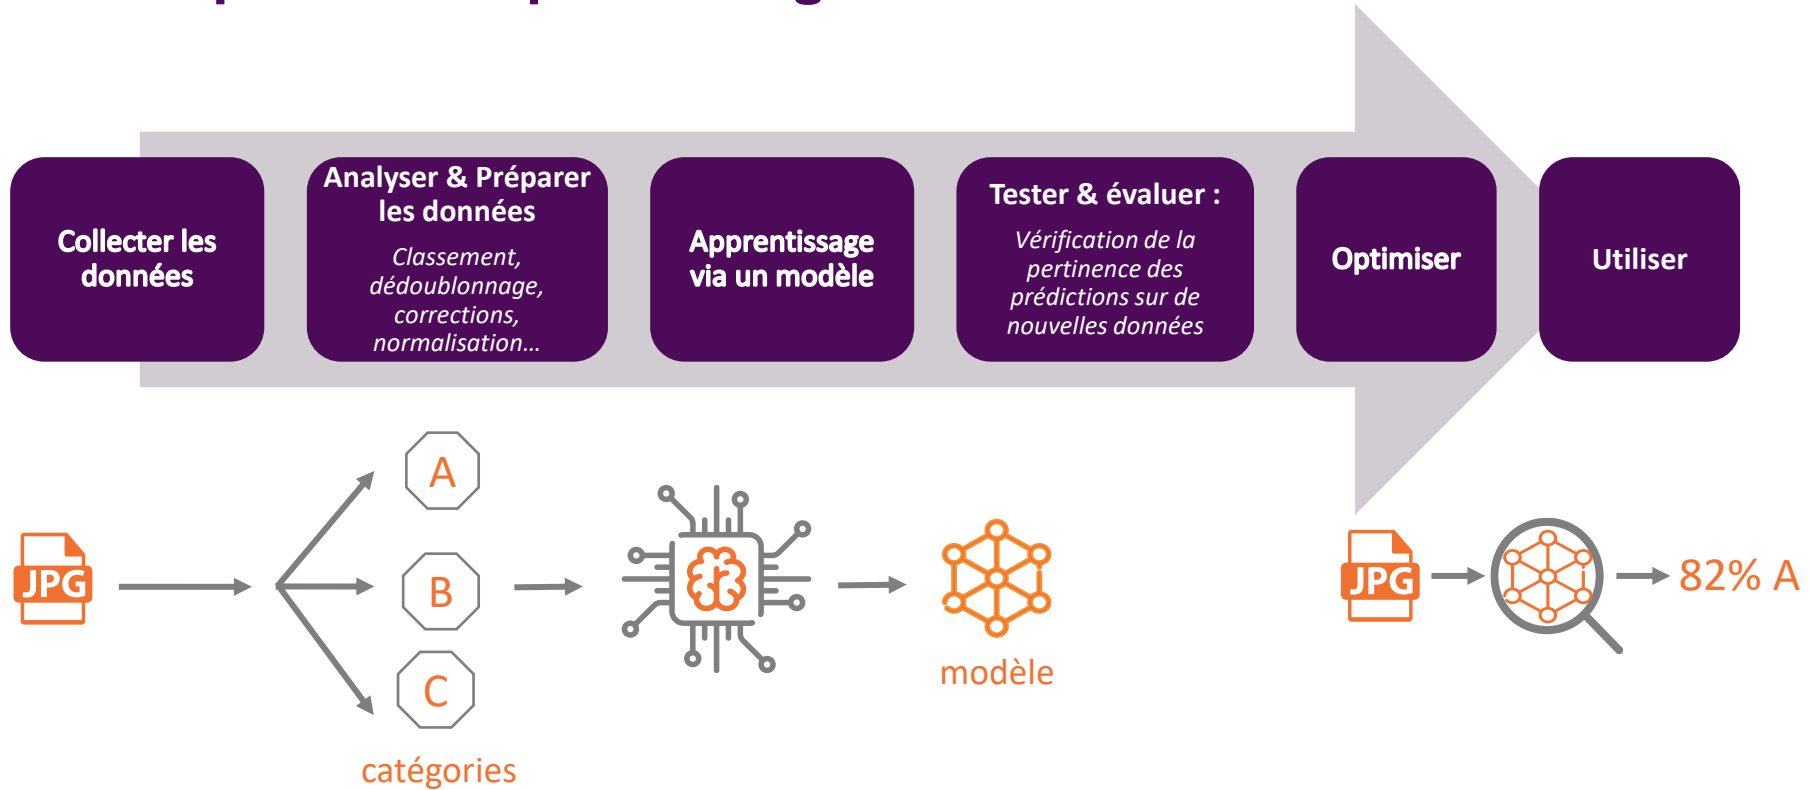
Collecter les données

Analyser & Préparer les données

*Classement, dédoublonnage, corrections, normalisation…*

Apprentissage via un modèle

Tester & évaluer :

*Vérification de la pertinence des prédictions sur de nouvelles données*

Optimiser

Utiliser

JPG

A

B

C

catégories

modèle

JPG

82% A